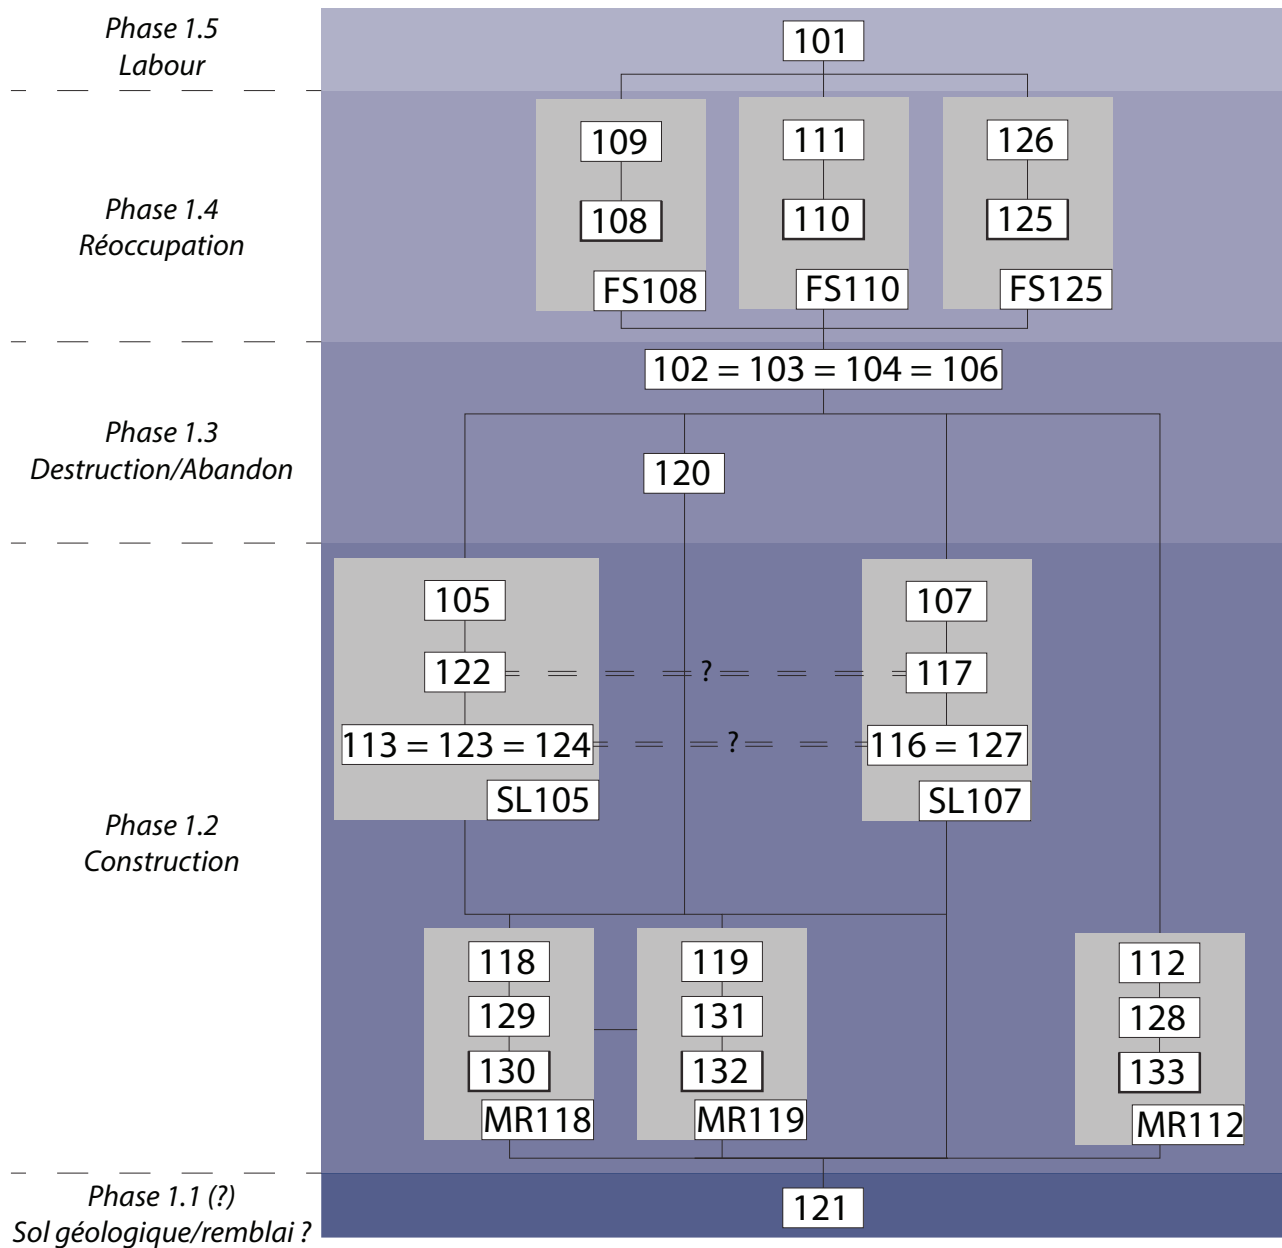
Phase 1.5
Labour

101

Phase 1.4
Réoccupation

109
108
FS108

111
110
FS110

126
125
FS125

102 = 103 = 104 = 106

Phase 1.3
Destruction/Abandon

120

Phase 1.2
Construction

105
122
113 = 123 = 124
SL105

?

?

107
117
116 = 127
SL107

118
129
130
MR118

119
131
132
MR119

112
128
133
MR112

Phase 1.1 (?)
Sol géologique/remblai ?

121